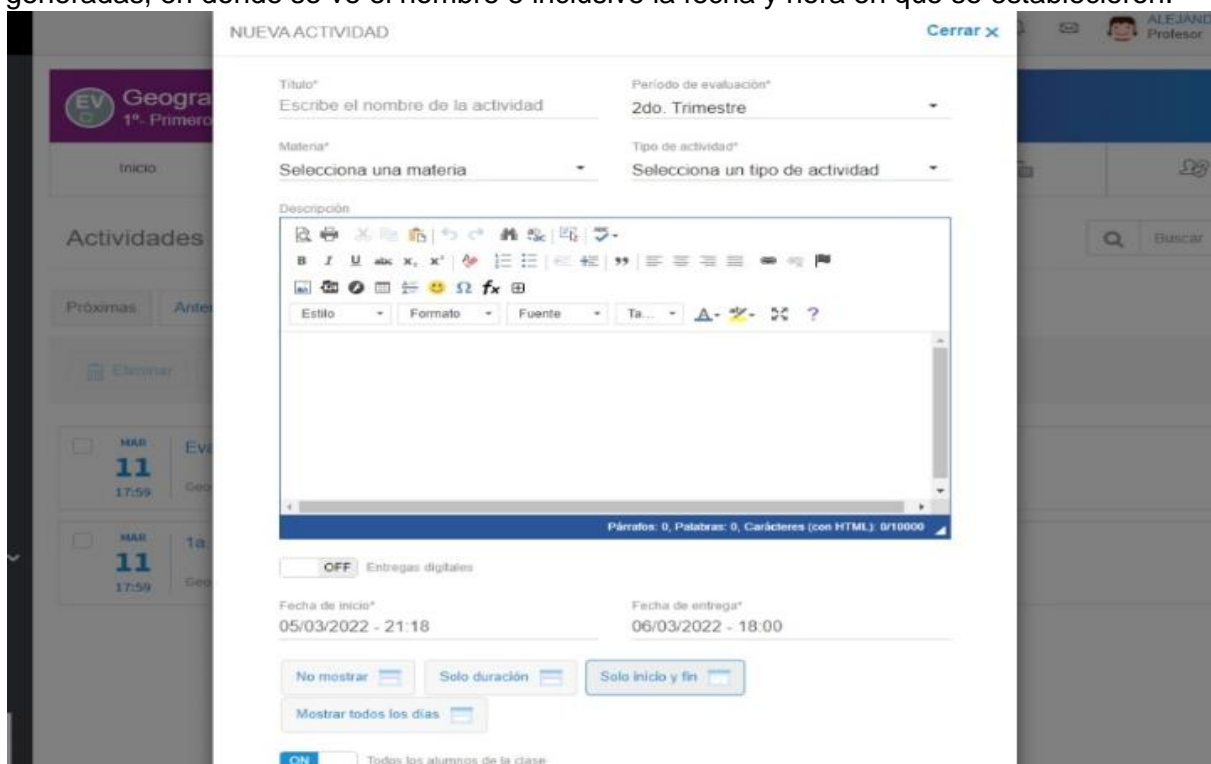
generadas, en donde se ve el nombre e inclusive la fecha y hora en que se establecieron.

NUEVA ACTIVIDAD

Cerrar ×

ALEJAND
Profesor

EV
Geogra
1º- Primero

Inicio

Actividades

Buscar

Próximas
Ante

Eliminar

MAR
11
17:59
Ev
Geo

MAR
11
17:59
1a
Geo

Título*
Escribe el nombre de la actividad

Período de evaluación*
2do. Trimestre

Materia*
Selecciona una materia

Tipo de actividad*
Selecciona un tipo de actividad

Descripción

Estilo
Formato
Fuente
Ta...
?

Párrafos: 0, Palabras: 0, Carácteres (con HTML): 0/10000

OFF Entregas digitales

Fecha de inicio*
05/03/2022 - 21:18

Fecha de entrega*
06/03/2022 - 18:00

No mostrar
Solo duración
Solo inicio y fin
Mostrar todos los días

ON Todos los alumnos de la clase